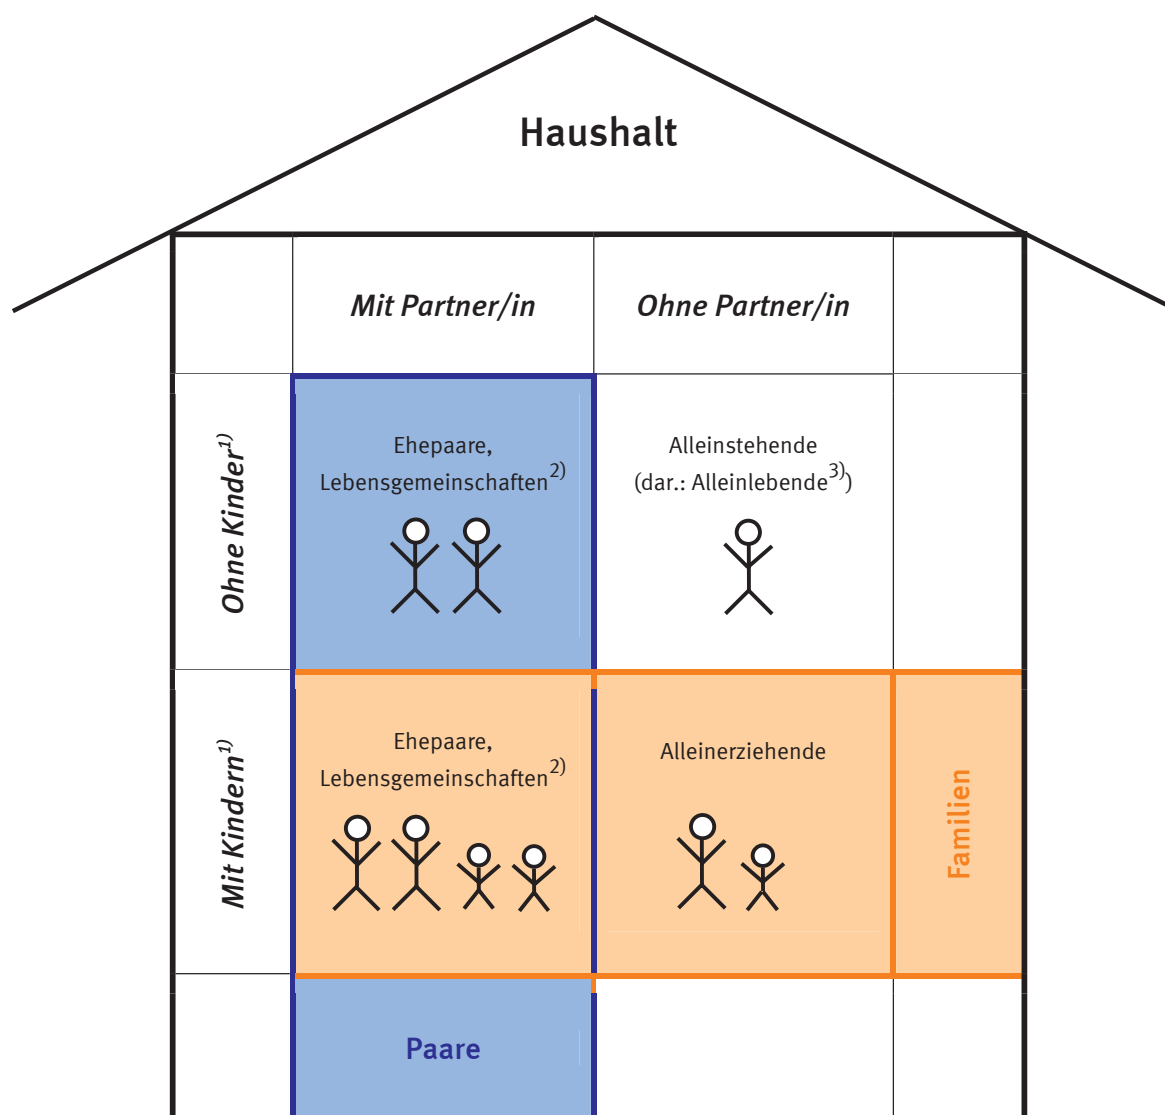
Haushalt

| | Mit Partner/in | Ohne Partner/in | |
|---|---|---|---|
| Ohne Kinder$^{1)}$ | Ehepaare, Lebensgemeinschaften$^{2)}$ | Alleinstehende (dar.: Alleinlebende$^{3)}$) | |
| Mit Kindern$^{1)}$ | Ehepaare, Lebensgemeinschaften$^{2)}$ | Alleinerziehende | Familien |
| | Paare | | |